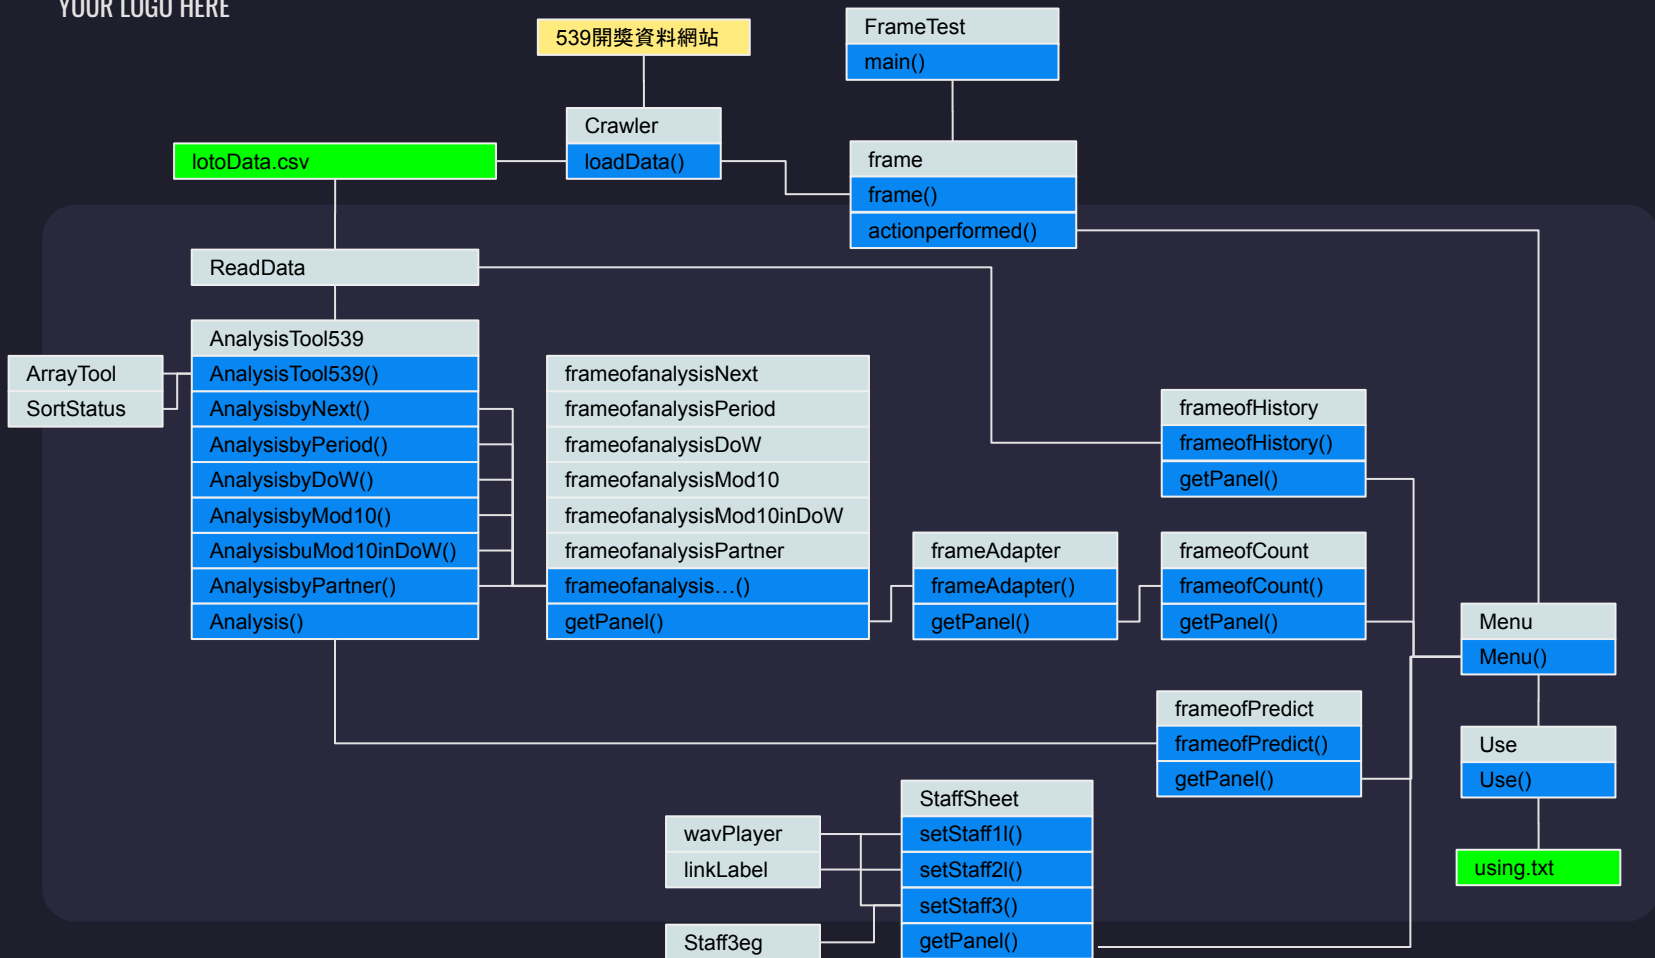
YOUR LOGO HERE

539開獎資料網站

FrameTest
main()

Crawler
loadData()

lotoData.csv

frame
frame()
actionperformed()

ReadData

AnalysisTool539
AnalysisTool539()
AnalysisbyNext()
AnalysisbyPeriod()
AnalysisbyDoW()
AnalysisbyMod10()
AnalysisbuMod10inDoW()
AnalysisbyPartner()
Analysis()

ArrayTool
SortStatus

frameofanalysisNext
frameofanalysisPeriod
frameofanalysisDoW
frameofanalysisMod10
frameofanalysisMod10inDoW
frameofanalysisPartner
frameofanalysis…()
getPanel()

frameofHistory
frameofHistory()
getPanel()

frameAdapter
frameAdapter()
getPanel()

frameofCount
frameofCount()
getPanel()

Menu
Menu()

frameofPredict
frameofPredict()
getPanel()

Use
Use()

using.txt

StaffSheet
setStaff1I()
setStaff2I()
setStaff3()
getPanel()

wavPlayer
linkLabel

Staff3eg